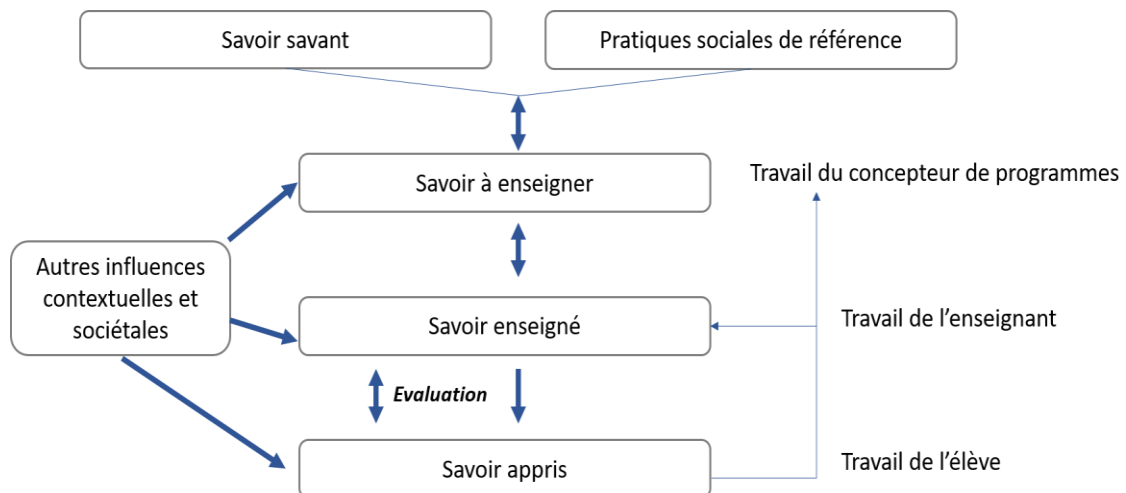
Savoir savant

Pratiques sociales de référence

Savoir à enseigner

Travail du concepteur de programmes

Autres influences contextuelles et sociétales

Savoir enseigné

Travail de l'enseignant

Evaluation

Savoir appris

Travail de l'élève